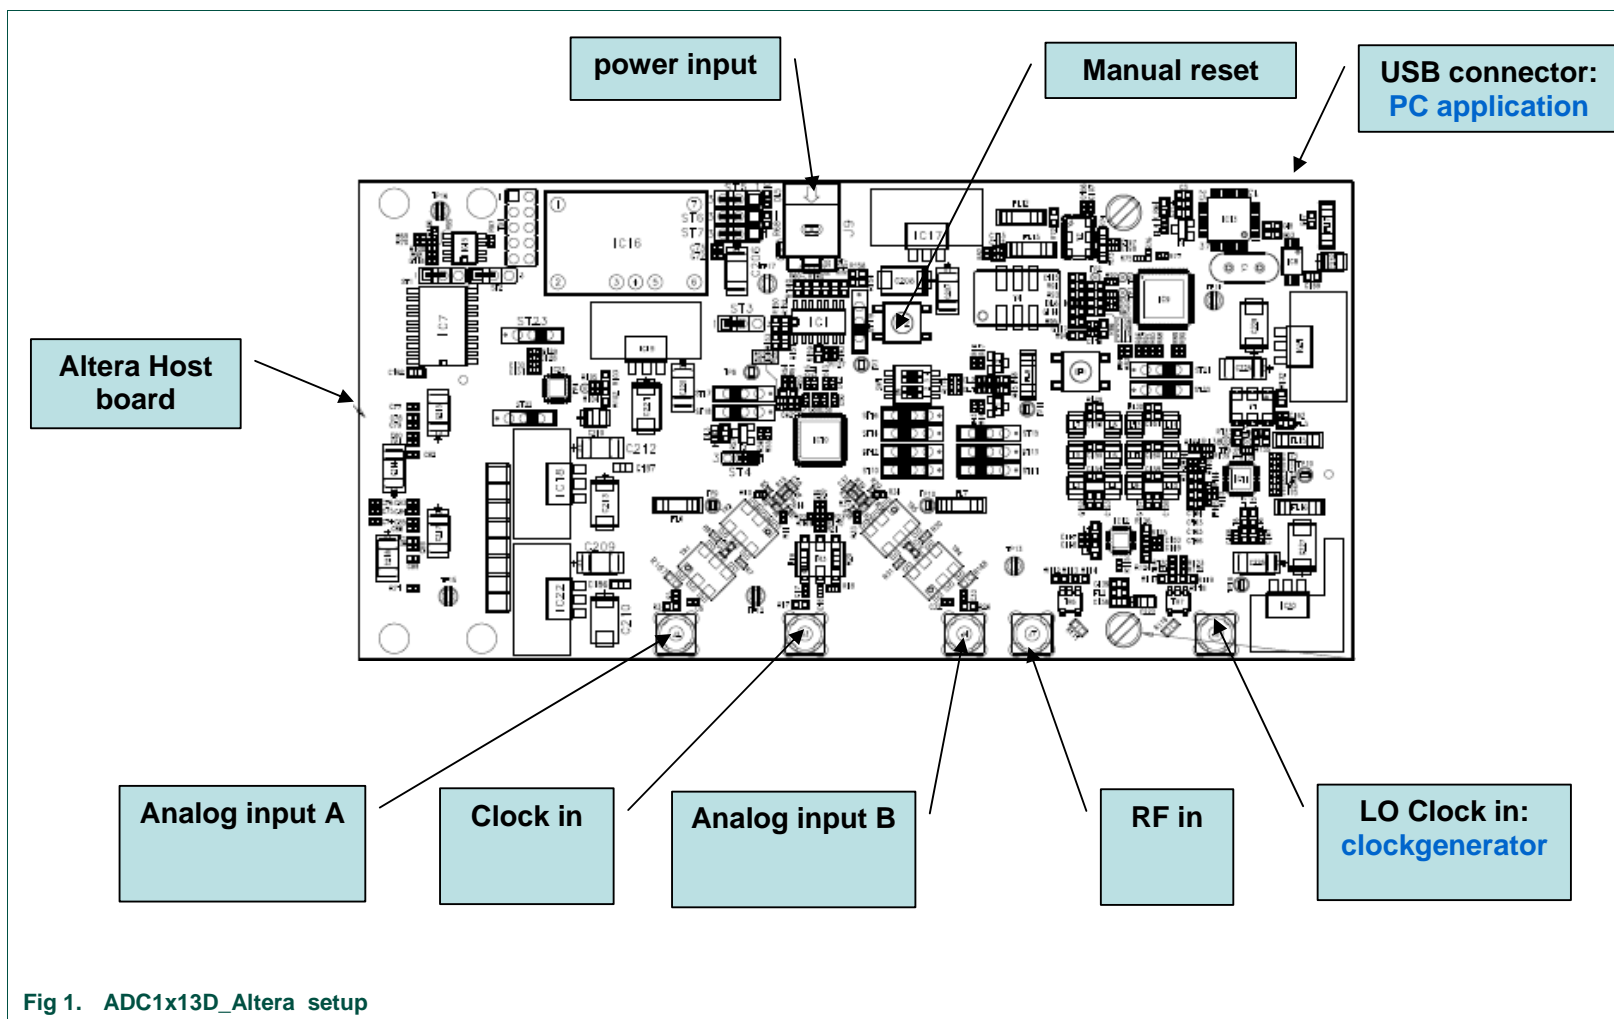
power input

Manual reset

USB connector:
PC application

Altera Host board

IC16

IC17

IC7

IC18

IC22

C212

C209

C210

ST3

ST4

ST23

IC1

Analog input A

Clock in

Analog input B

RF in

LO Clock in:
clockgenerator

Fig 1. ADC1x13D_Altera setup